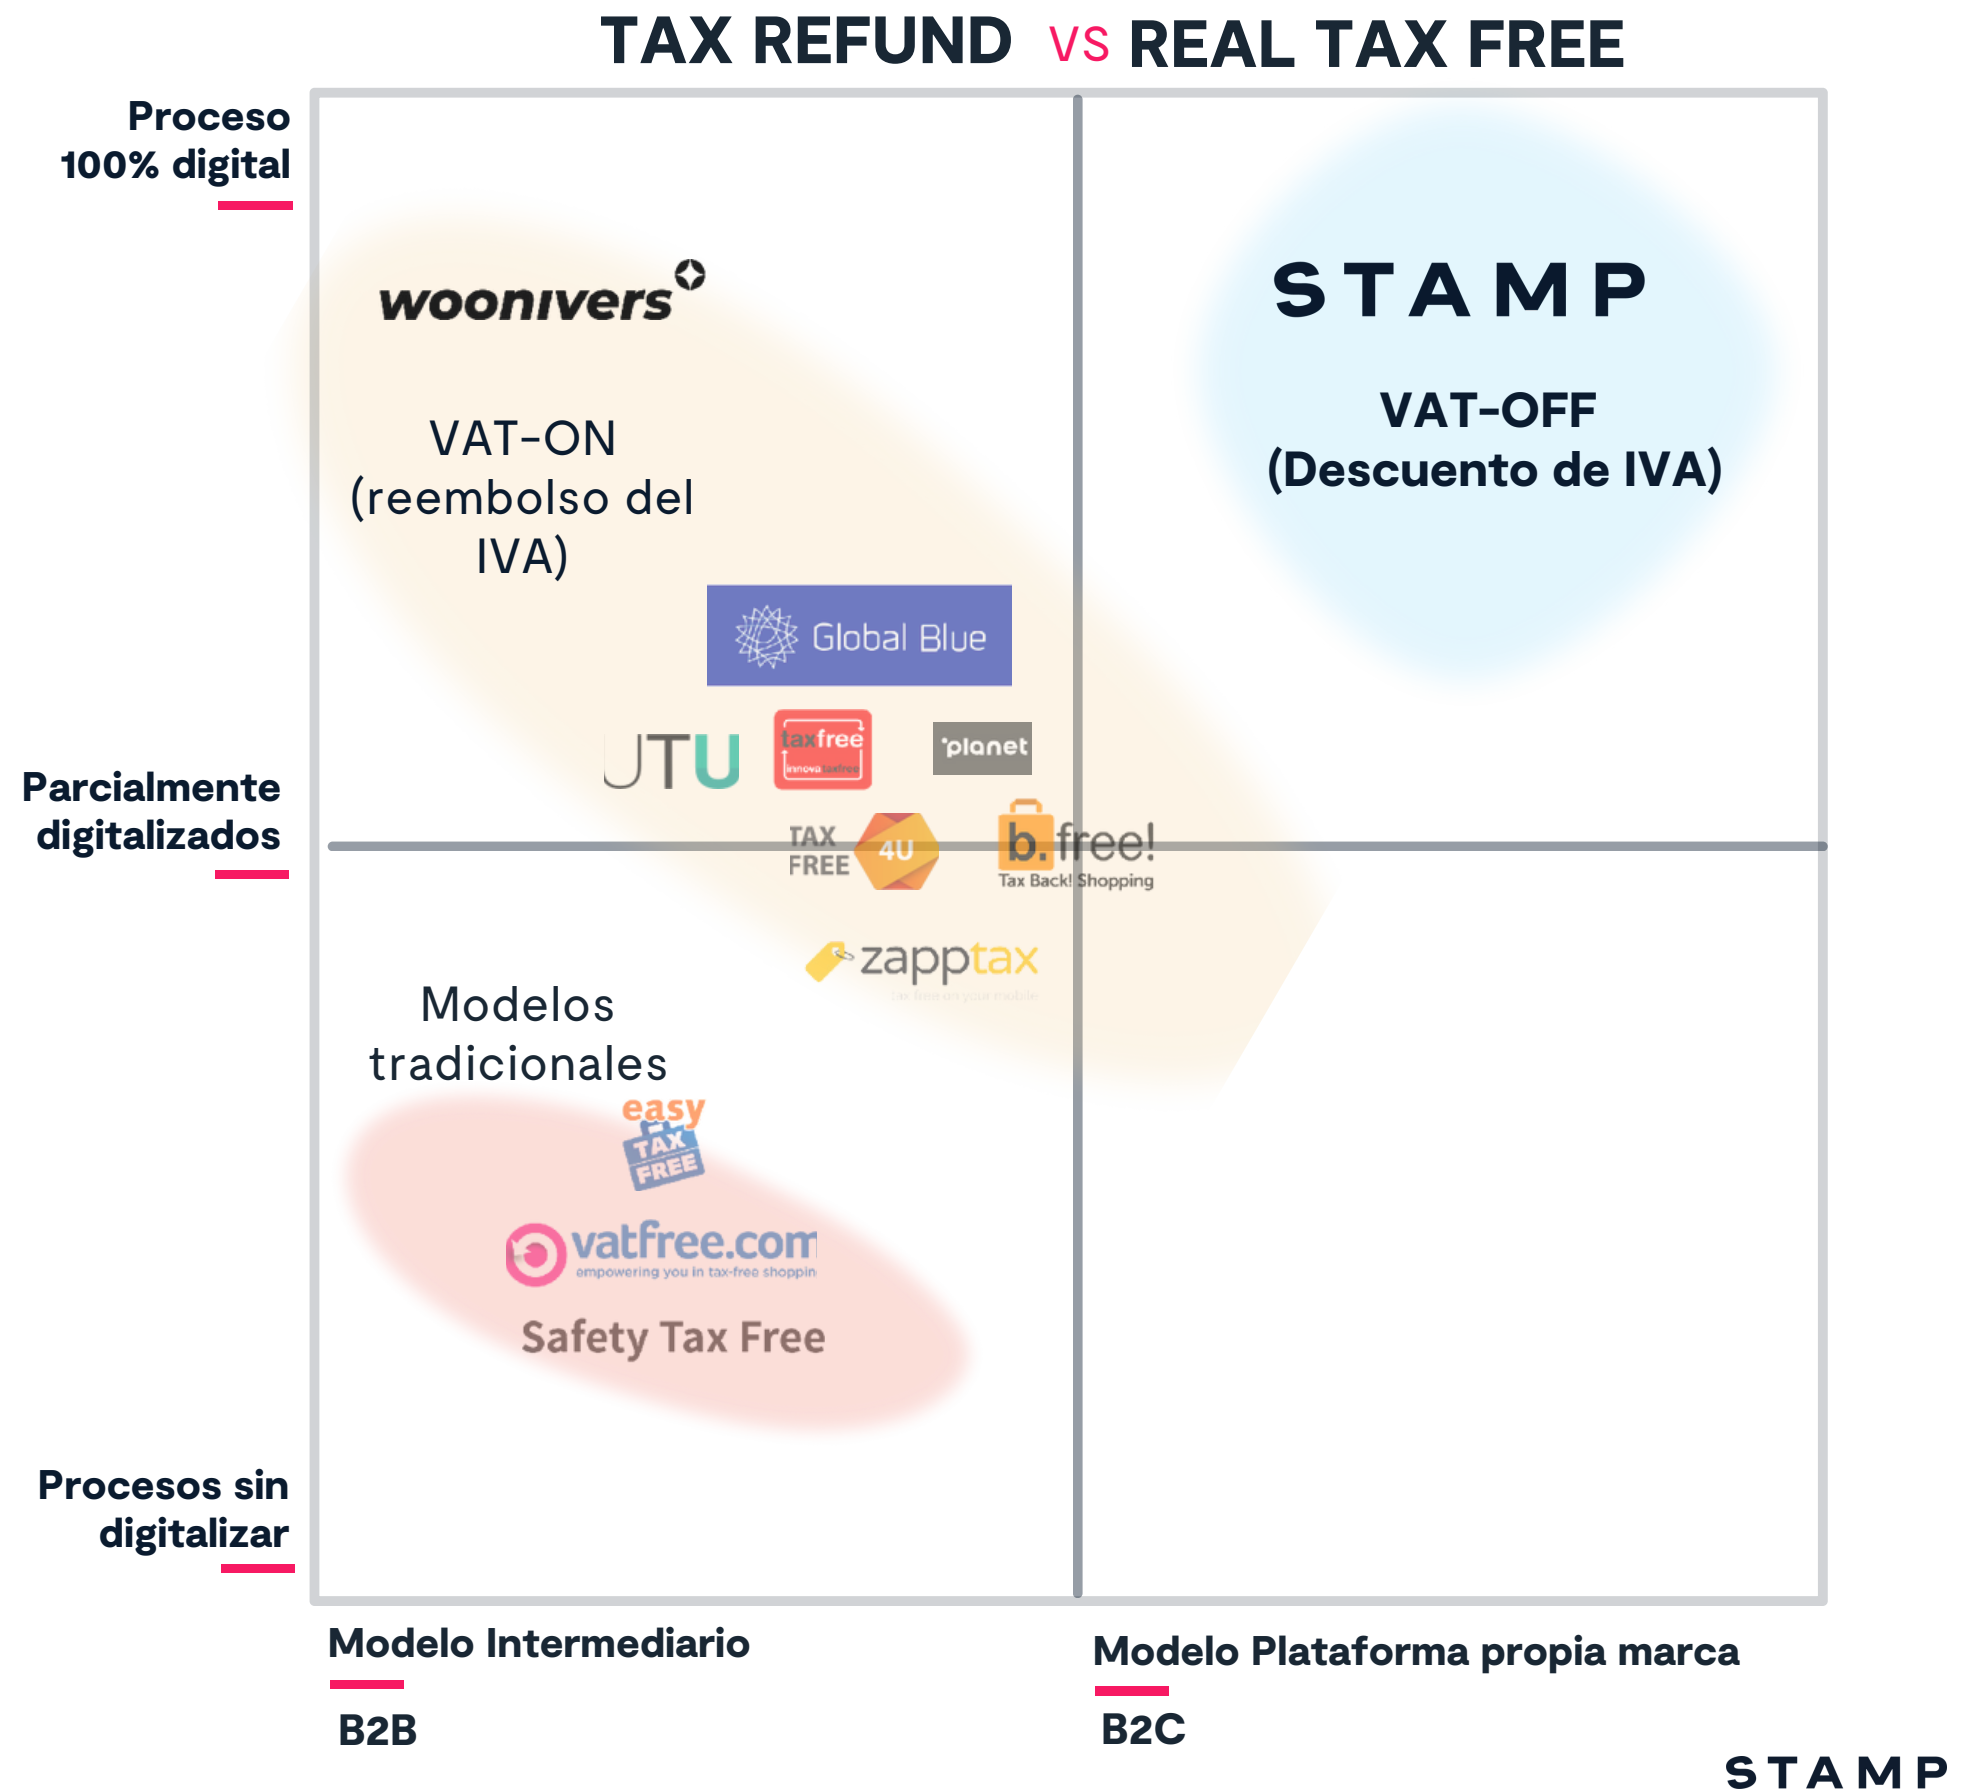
TAX REFUND VS REAL TAX FREE

Proceso 100% digital

Parcialmente digitalizados

Procesos sin digitalizar

woonivers

VAT-ON (reembolso del IVA)

STAMP

VAT-OFF (Descuento de IVA)

Global Blue

UTU

taxfree innova taxfree

planet

TAX FREE 4U

b. free! Tax Back! Shopping

zapptax

Modelos tradicionales

easy TAX FREE

vatfree.com empowering you in tax-free shoppin

Safety Tax Free

Modelo Intermediario

B2B

Modelo Plataforma propia marca

B2C

STAMP